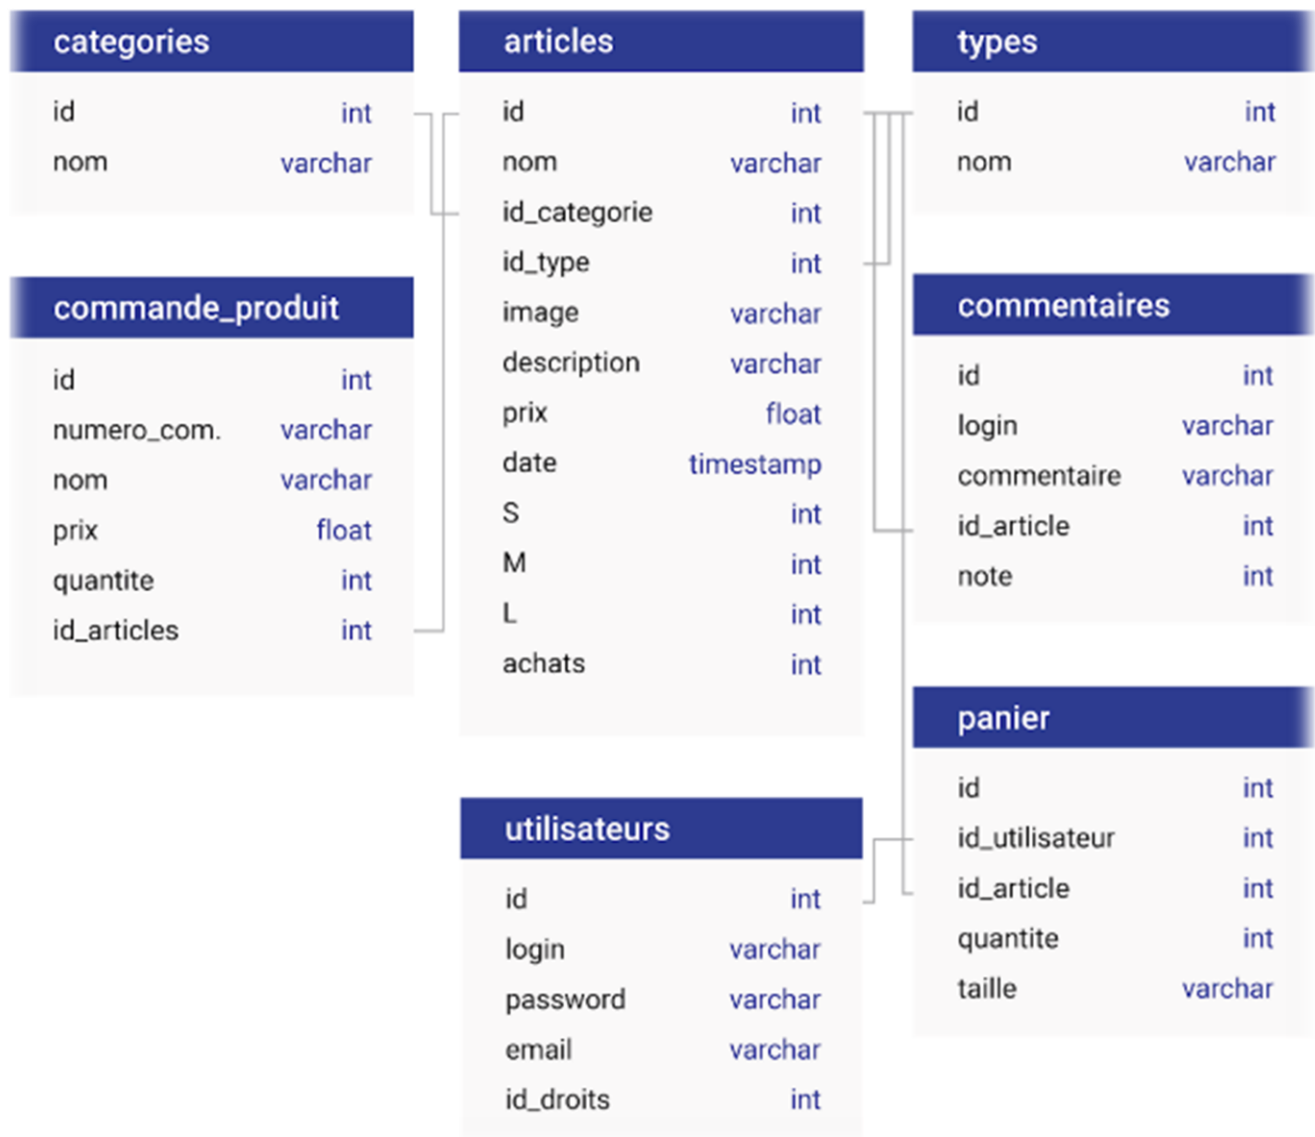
categories

| id | int |
|---|---|
| nom | varchar |

commande_produit

| id | int |
|---|---|
| numero_com. | varchar |
| nom | varchar |
| prix | float |
| quantite | int |
| id_articles | int |

articles

| id | int |
|---|---|
| nom | varchar |
| id_categorie | int |
| id_type | int |
| image | varchar |
| description | varchar |
| prix | float |
| date | timestamp |
| S | int |
| M | int |
| L | int |
| achats | int |

utilisateurs

| id | int |
|---|---|
| login | varchar |
| password | varchar |
| email | varchar |
| id_droits | int |

types

| id | int |
|---|---|
| nom | varchar |

commentaires

| id | int |
|---|---|
| login | varchar |
| commentaire | varchar |
| id_article | int |
| note | int |

panier

| id | int |
|---|---|
| id_utilisateur | int |
| id_article | int |
| quantite | int |
| taille | varchar |